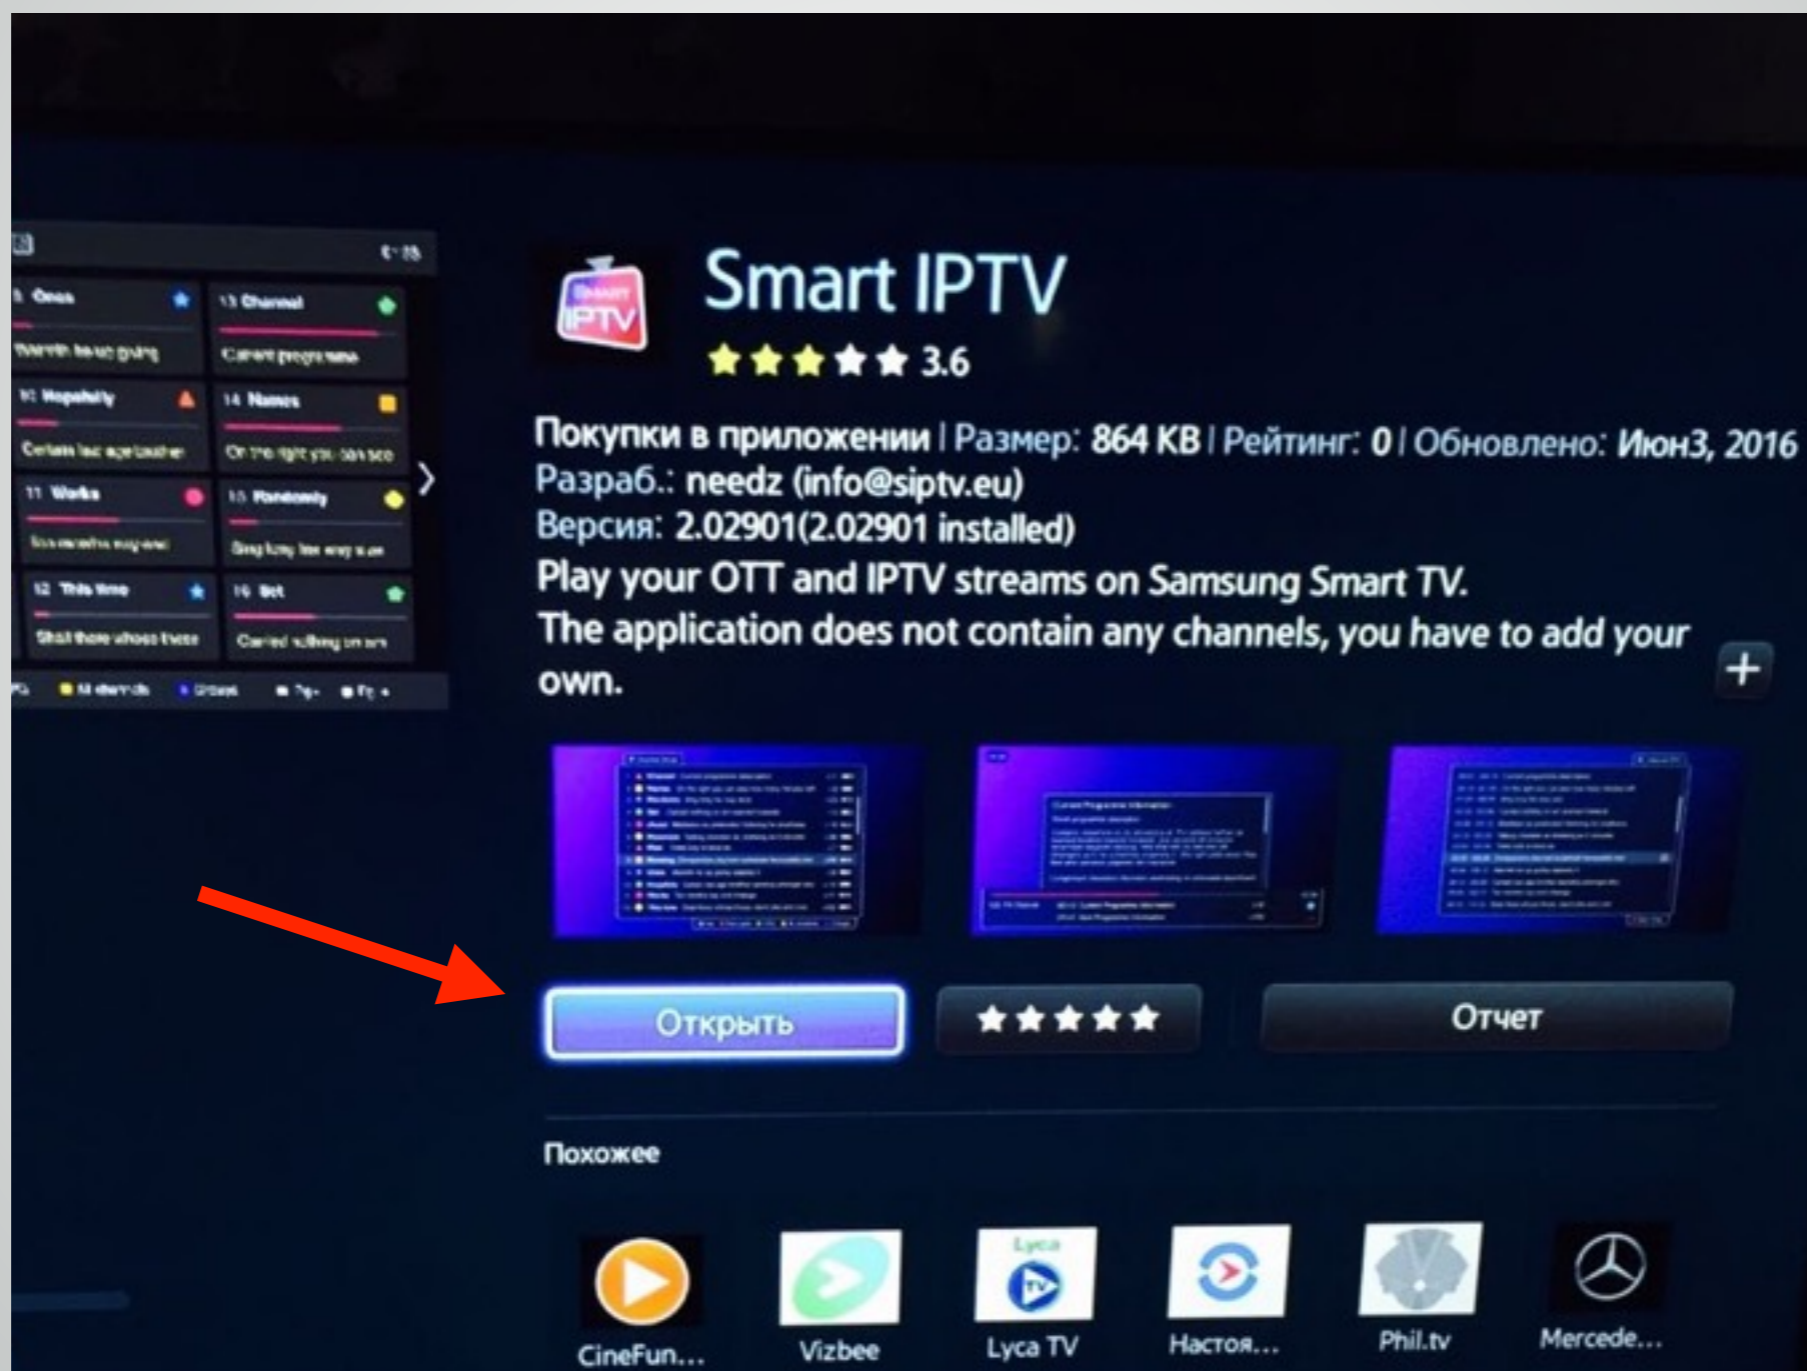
Smart IPTV
3.6

Покупки в приложении | Размер: 864 KB | Рейтинг: 0 | Обновлено: Июн3, 2016
Разраб.: needz (info@siptv.eu)
Версия: 2.02901(2.02901 installed)
Play your OTT and IPTV streams on Samsung Smart TV.
The application does not contain any channels, you have to add your own.

+

Открыть

Отчет

Похожее

CineFun...
Vizbee
Lyca TV
Настоя...
Phil.tv
Mercede...